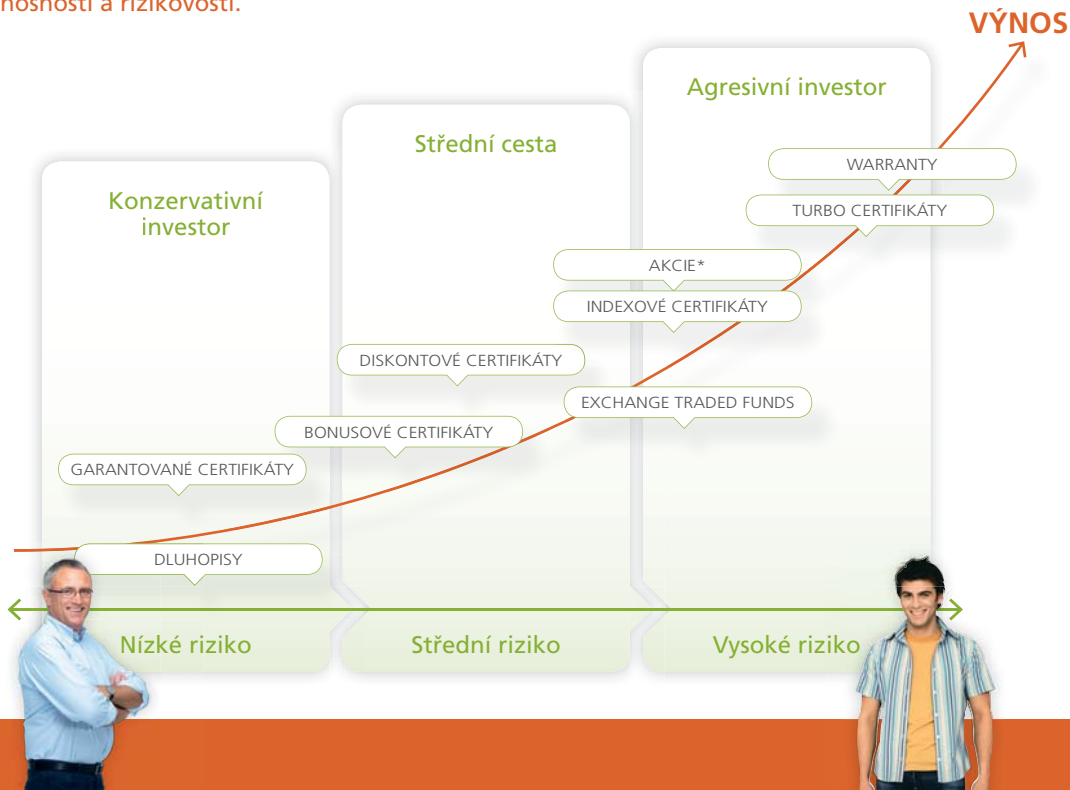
nosnosti a rizikovosti.

VÝNOS

Konzervativní investor

Střední cesta

Agresivní investor

WARRANTY

TURBO CERTIFIKÁTY

AKCIE*

INDEXOVÉ CERTIFIKÁTY

DISKONTOVÉ CERTIFIKÁTY

EXCHANGE TRADED FUNDS

BONUSOVÉ CERTIFIKÁTY

GARANTOVANÉ CERTIFIKÁTY

DLUHOPISY

Nízké riziko

Střední riziko

Vysoké riziko